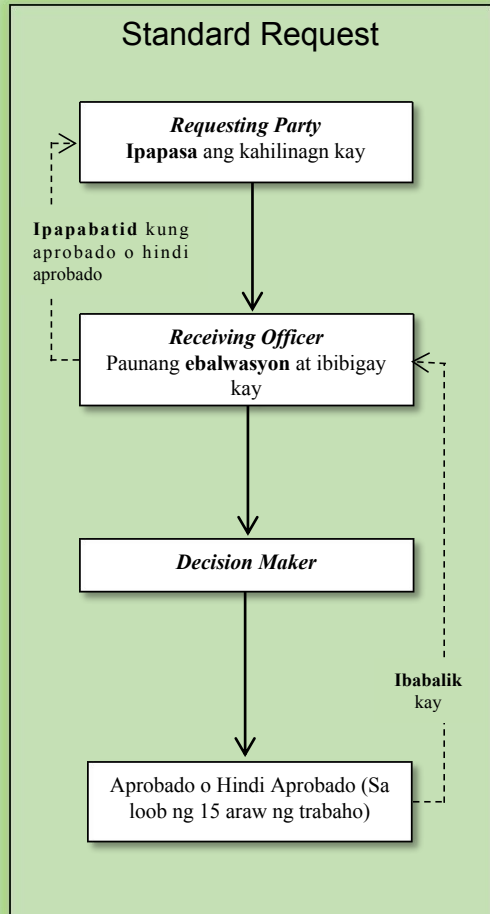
Standard Request

*Requesting Party*
**Ipapasa** ang kahilinagn kay

**Ipapabatid** kung aprobado o hindi aprobado

*Receiving Officer*
Paunang **ebalwasyon** at ibibigay kay

*Decision Maker*

**Ibabalik** kay

Aprobado o Hindi Aprobado (Sa loob ng 15 araw ng trabaho)